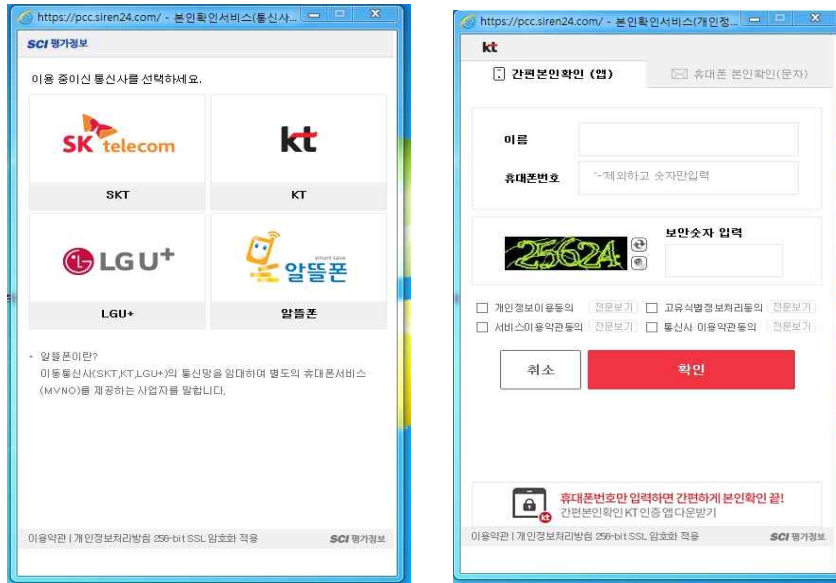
https://pcc.siren24.com/ - 본인확인서비스(통신사...

SCI 평가정보

이용 중이신 통신사를 선택하세요.

SK telecom

SKT

kt

KT

LG U+

LGU+

smart save
알뜰폰

알뜰폰

- 알뜰폰이란?
이동통신사(SKT,KT,LGU+)의 통신망을 임대하여 별도의 휴대폰서비스(MVNO)를 제공하는 사업자를 말합니다.

이용약관 | 개인정보처리방침 256-bit SSL 암호화 적용

SCI 평가정보

https://pcc.siren24.com/ - 본인확인서비스(개인정...

kt

간편본인확인 (앱)

휴대폰 본인확인(문자)

이름

휴대폰번호

'-'제외하고 숫자만입력

25624

보안숫자 입력

개인정보이용동의 전문보기

고유식별정보처리동의 전문보기

서비스이용약관동의 전문보기

통신사 이용약관동의 전문보기

취소

확인

휴대폰번호만 입력하면 간편하게 본인확인 끝!
간편본인확인 KT 인증 앱 다운받기

이용약관 | 개인정보처리방침 256-bit SSL 암호화 적용

SCI 평가정보